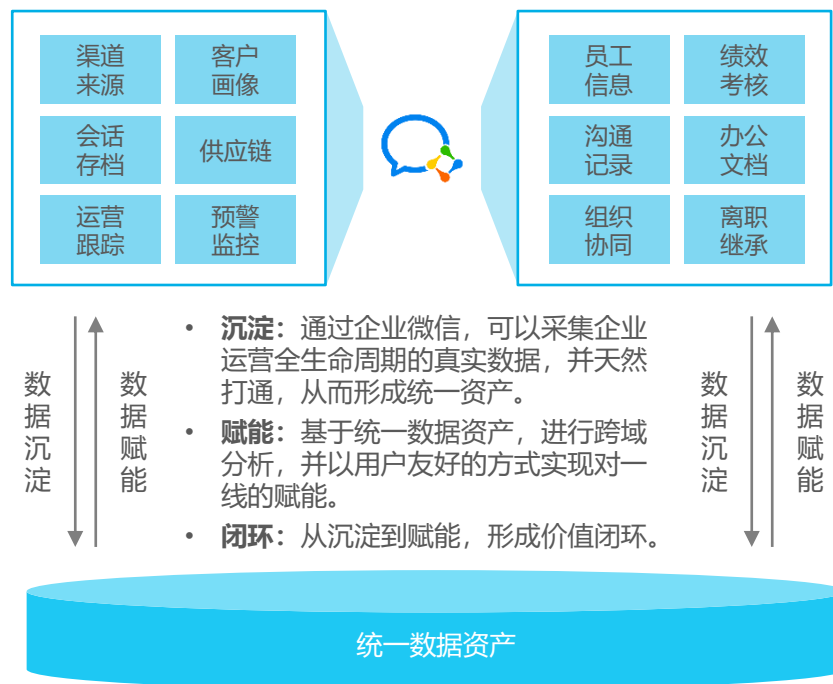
渠道来源

客户画像

会话存档

供应链

运营跟踪

预警监控

员工信息

绩效考核

沟通记录

办公文档

组织协同

离职继承

数据沉淀

数据赋能

• **沉淀**：通过企业微信，可以采集企业运营全生命周期的真实数据，并天然打通，从而形成统一资产。

• **赋能**：基于统一数据资产，进行跨域分析，并以用户友好的方式实现对一线的赋能。

• **闭环**：从沉淀到赋能，形成价值闭环。

数据沉淀

数据赋能

统一数据资产